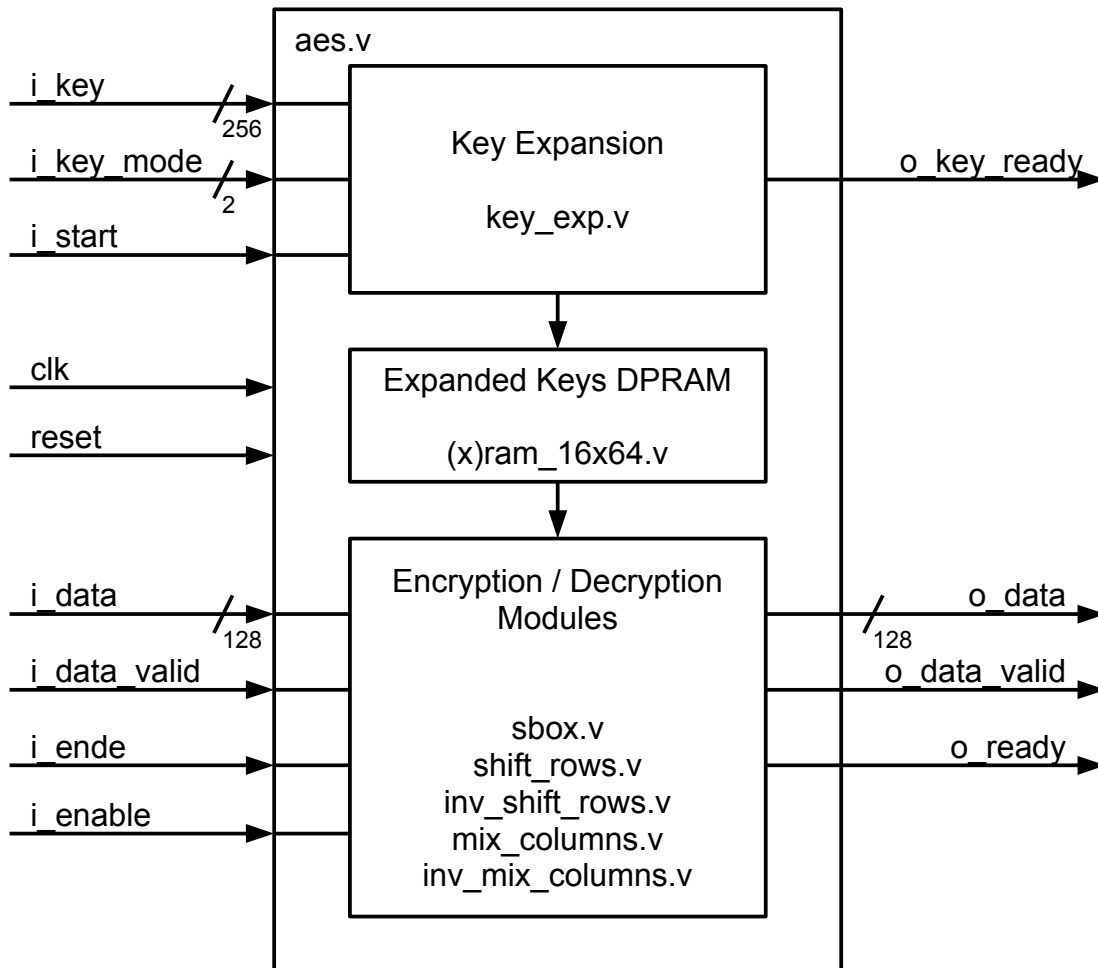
aes.v

i_key
256
i_key_mode
2
i_start

Key Expansion

key_exp.v

o_key_ready

clk
reset

Expanded Keys DPRAM

(x)ram_16x64.v

i_data
128
i_data_valid
i_ende
i_enable

Encryption / Decryption Modules

sbox.v
shift_rows.v
inv_shift_rows.v
mix_columns.v
inv_mix_columns.v

o_data
128
o_data_valid
o_ready